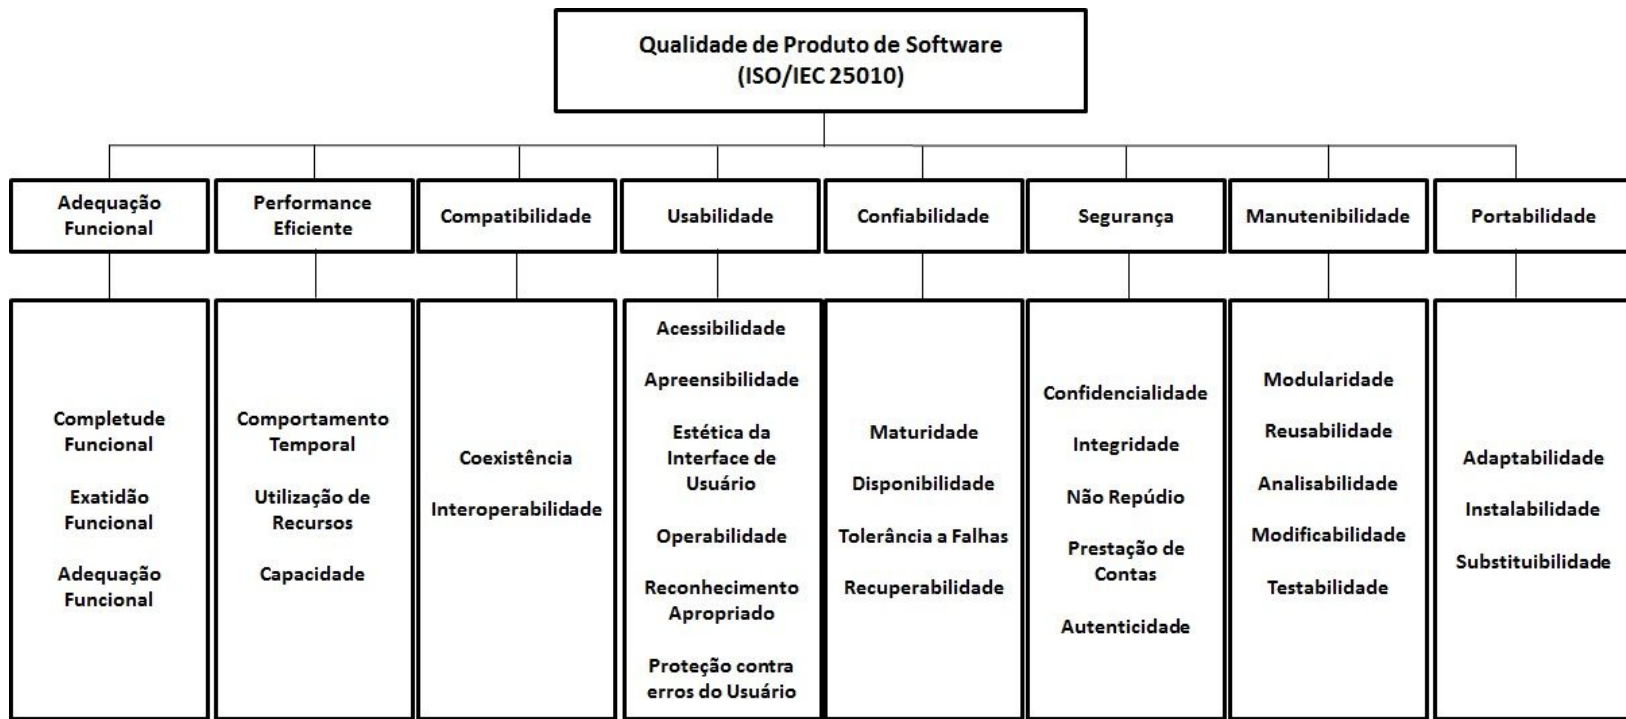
Qualidade de Produto de Software
(ISO/IEC 25010)

Adequação Funcional

Completude Funcional

Exatidão Funcional

Adequação Funcional

Performance Eficiente

Comportamento Temporal

Utilização de Recursos

Capacidade

Compatibilidade

Coexistência

Interoperabilidade

Usabilidade

Acessibilidade

Apreensibilidade

Estética da Interface de Usuário

Operabilidade

Reconhecimento Apropriado

Proteção contra erros do Usuário

Confiabilidade

Maturidade

Disponibilidade

Tolerância a Falhas

Recuperabilidade

Segurança

Confidencialidade

Integridade

Não Repúdio

Prestação de Contas

Autenticidade

Manutenibilidade

Modularidade

Reusabilidade

Analisabilidade

Modificabilidade

Testabilidade

Portabilidade

Adaptabilidade

Instalabilidade

Substituibilidade